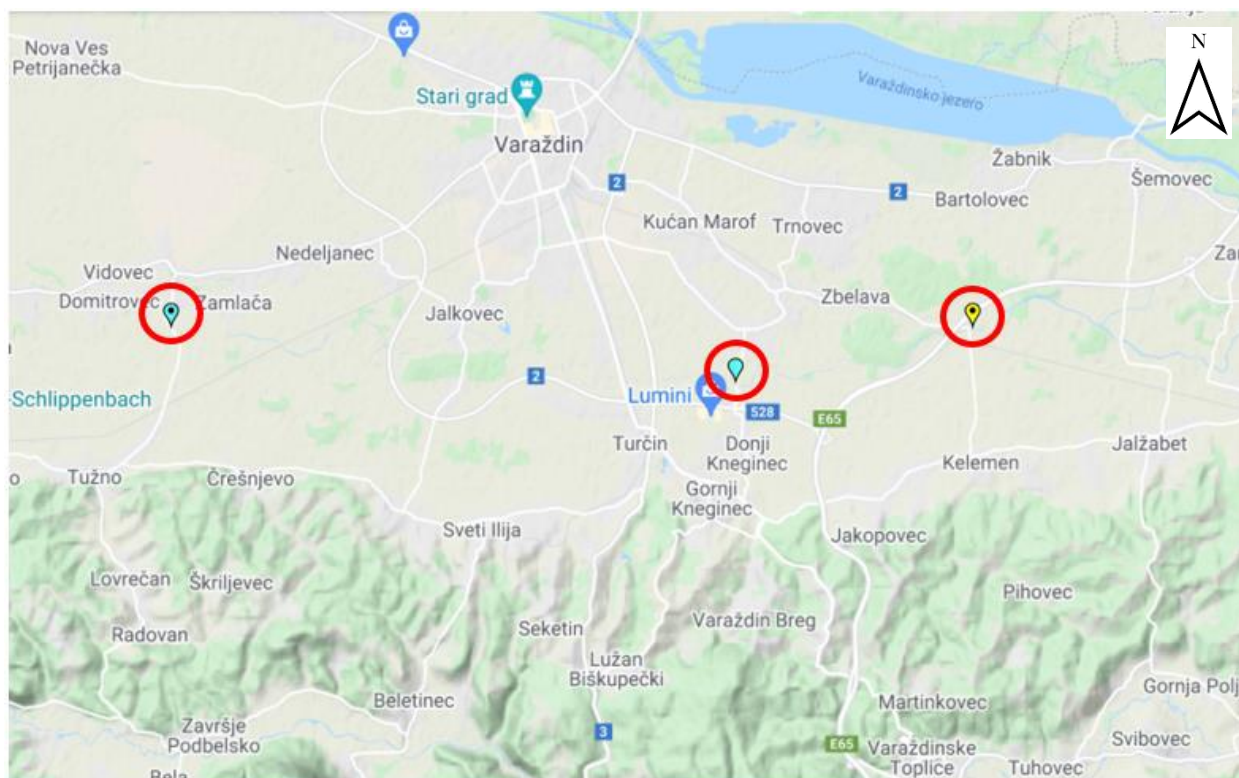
N

Nova Ves
Petrijanečka

Stari grad

Varaždinsko jezero

Varaždin

Žabnik

Šemovec

2

2

Bartolovec

Kućan Marof

Trnovec

Nedeljanec

Zar

Vidovec

Domitrovec

Zamlača

Zbelava

Jalkovec

2

Lumini

Schlippenbach

528

E65

Turčin

Donji Kneginec

Kelemen

Jalžabet

Tužno

Črešnjevo

Gornji Kneginec

Sveti Ilija

Jakopovec

Lovrečan

Škriljevec

Pihovec

Radovan

Seketin

Varaždin Breg

Lužan Biškupečki

Beletinec

Martinkovec

Gornja Polj

Završje Podbelsko

3

E65

Varaždinske Toplice

Svibovec

Tuhovec

Bela